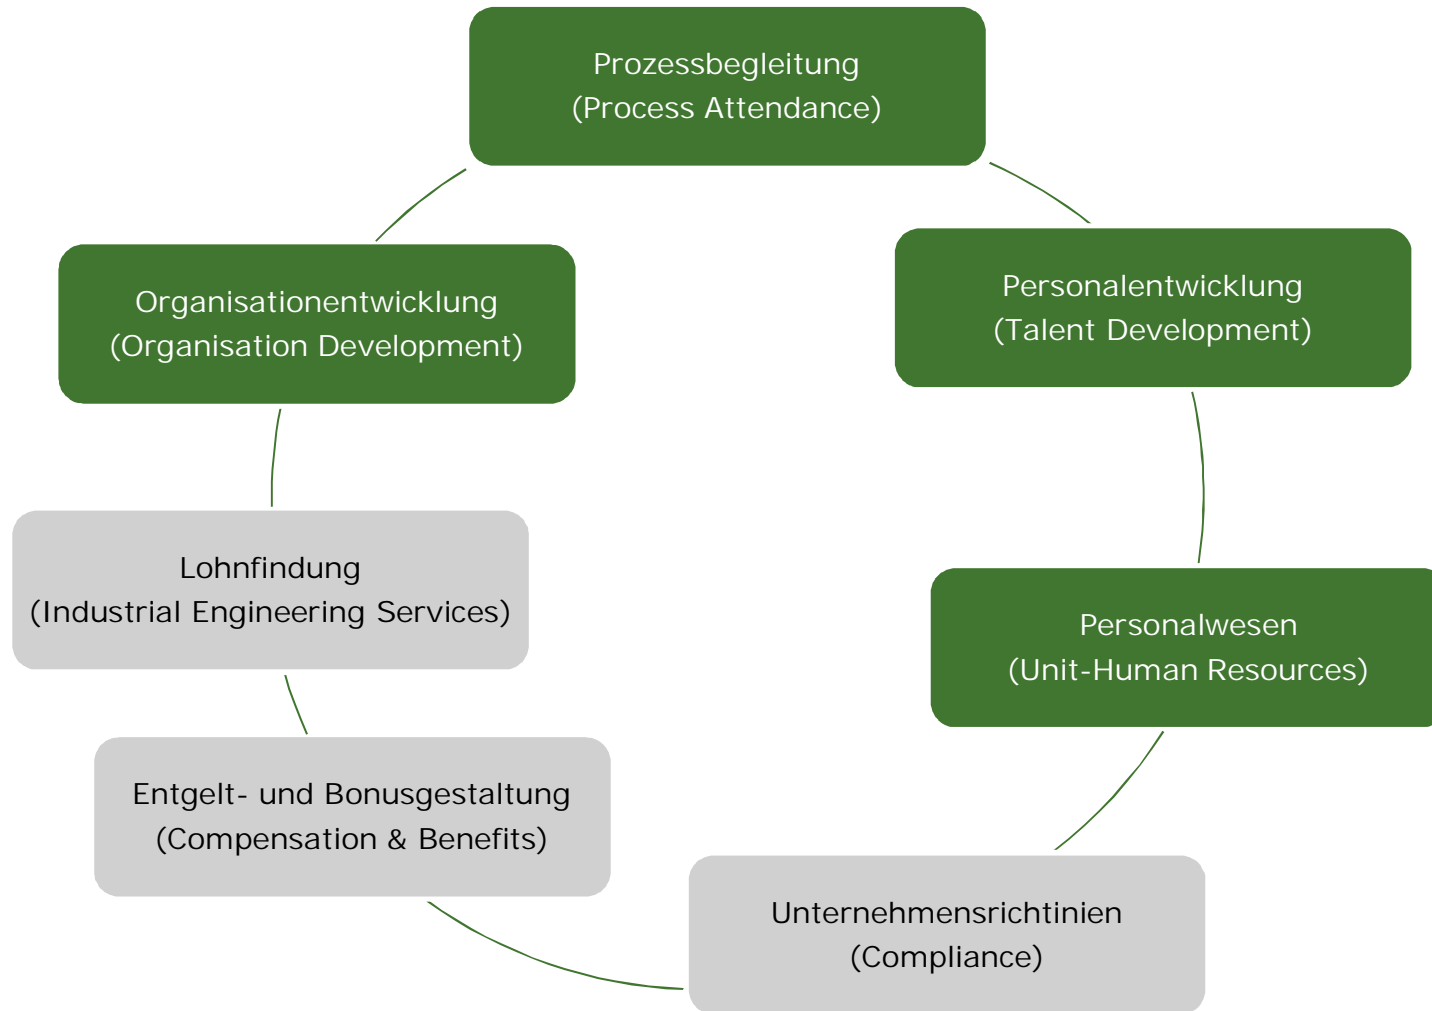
Prozessbegleitung
(Process Attendance)

Personalentwicklung
(Talent Development)

Personalwesen
(Unit-Human Resources)

Unternehmensrichtinien
(Compliance)

Entgelt- und Bonusgestaltung
(Compensation & Benefits)

Lohnfindung
(Industrial Engineering Services)

Organisationentwicklung
(Organisation Development)